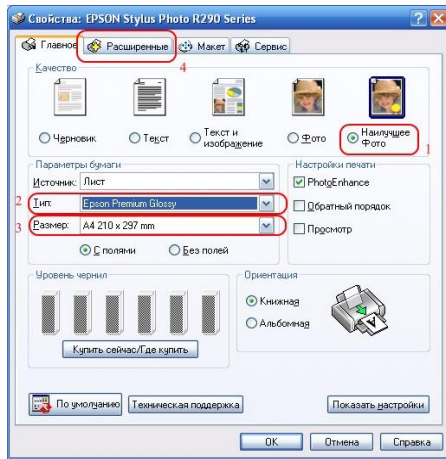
Свойства: EPSON Stylus Photo R290 Series

Главное
Расширенные
Макет
Сервис

4

Качество

Черновик
Текст
Текст и изображение
Фото
Наилучшее Фото

1

Параметры бумаги

Источник: Лист

2 Тип: Epson Premium Glossy

3 Размер: A4 210 x 297 mm

С полями
Без полей

Настройки печати

PhotoEnhance
Обратный порядок
Просмотр

Уровень чернил

Купить сейчас/Где купить

Ориентация

Книжная
Альбомная

По умолчанию
Техническая поддержка
Показать настройки

OK
Отмена
Справка